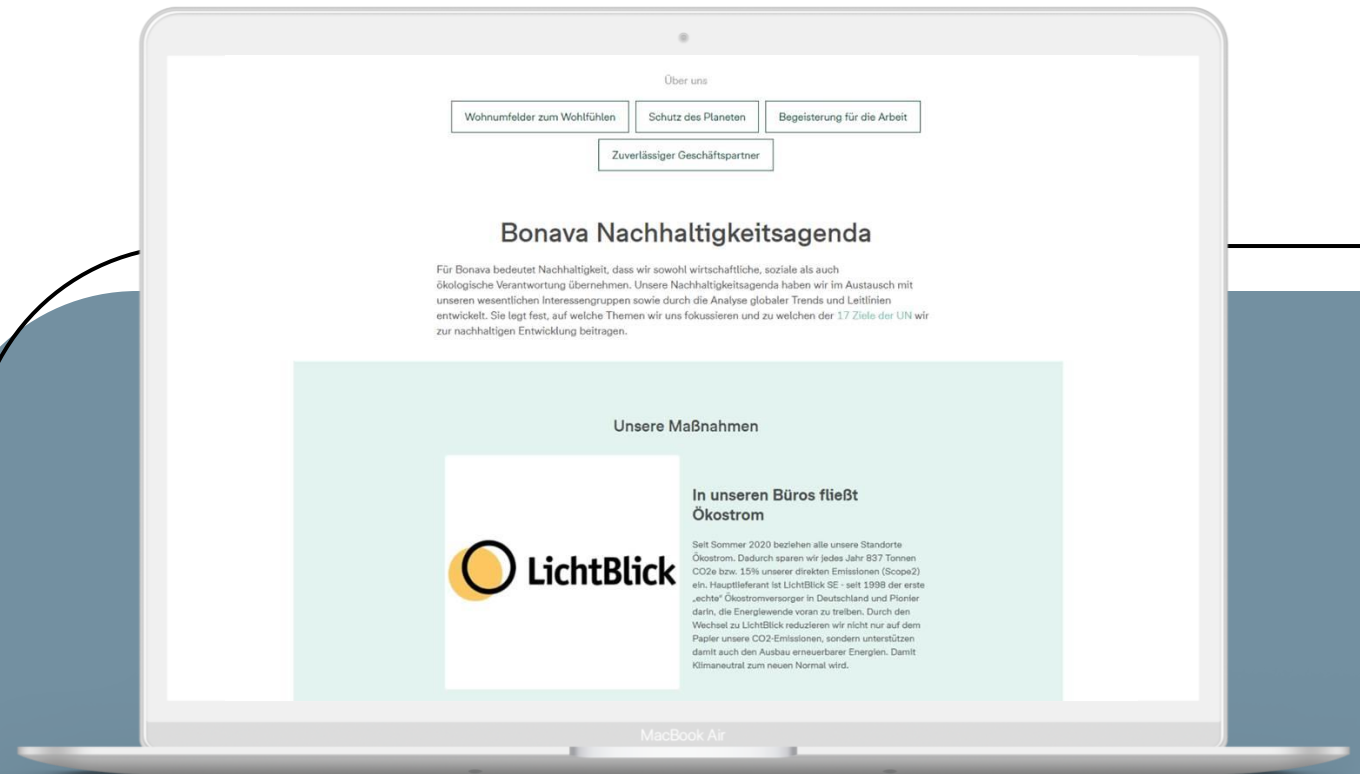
Über uns

Wohnumfelder zum Wohlfühlen

Schutz des Planeten

Begeisterung für die Arbeit

Zuverlässiger Geschäftspartner

Bonava Nachhaltigkeitsagenda

Für Bonava bedeutet Nachhaltigkeit, dass wir sowohl wirtschaftliche, soziale als auch ökologische Verantwortung übernehmen. Unsere Nachhaltigkeitsagenda haben wir im Austausch mit unseren wesentlichen Interessengruppen sowie durch die Analyse globaler Trends und Leitlinien entwickelt. Sie legt fest, auf welche Themen wir uns fokussieren und zu welchen der 17 Ziele der UN wir zur nachhaltigen Entwicklung beitragen.

Unsere Maßnahmen

LichtBlick

In unseren Büros fließt Ökostrom

Seit Sommer 2020 beziehen alle unsere Standorte Ökostrom. Dadurch sparen wir jedes Jahr 837 Tonnen CO2e bzw. 15% unserer direkten Emissionen (Scope2) ein. Hauptlieferant ist LichtBlick SE - seit 1998 der erste „echte" Ökostromversorger in Deutschland und Pionier darin, die Energiewende voran zu treiben. Durch den Wechsel zu LichtBlick reduzieren wir nicht nur auf dem Papier unsere CO2-Emissionen, sondern unterstützen damit auch den Ausbau erneuerbarer Energien. Damit Klimaneutral zum neuen Normal wird.

MacBook Air